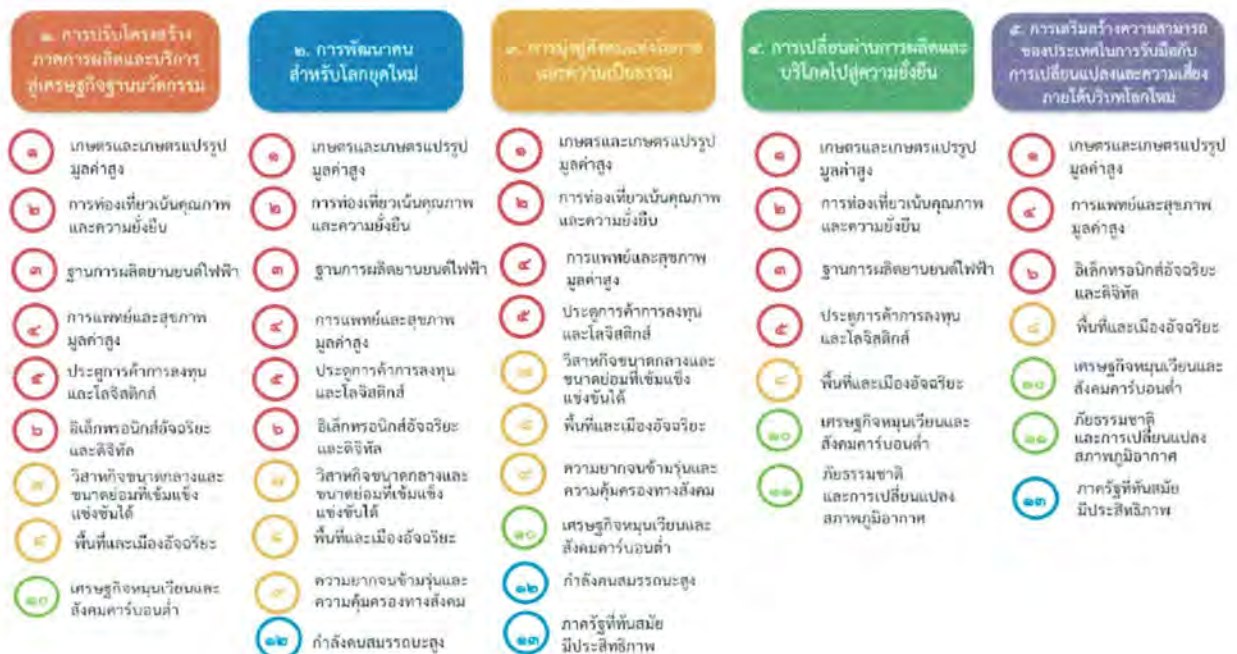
๑. การปรับโครงสร้างภาคการผลิตและบริการสู่เศรษฐกิจฐานนวัตกรรม

๑ เกษตรและเกษตรแปรรูปมูลค่าสูง
๒ การท่องเที่ยวเน้นคุณภาพและความยั่งยืน
๓ ฐานการผลิตยานยนต์ไฟฟ้า
๔ การแพทย์และสุขภาพมูลค่าสูง
๕ ประตูการค้าการลงทุนและโลจิสติกส์
๖ อิเล็กทรอนิกส์อัจฉริยะและดิจิทัล
๗ วิสาหกิจขนาดกลางและขนาดย่อมที่เข้มแข็งแข่งขันได้
๘ พื้นที่และเมืองอัจฉริยะ
๑๐ เศรษฐกิจหมุนเวียนและสังคมคาร์บอนต่ำ

๒. การพัฒนาคนสำหรับโลกยุคใหม่

๑ เกษตรและเกษตรแปรรูปมูลค่าสูง
๒ การท่องเที่ยวเน้นคุณภาพและความยั่งยืน
๓ ฐานการผลิตยานยนต์ไฟฟ้า
๔ การแพทย์และสุขภาพมูลค่าสูง
๕ ประตูการค้าการลงทุนและโลจิสติกส์
๖ อิเล็กทรอนิกส์อัจฉริยะและดิจิทัล
๗ วิสาหกิจขนาดกลางและขนาดย่อมที่เข้มแข็งแข่งขันได้
๘ พื้นที่และเมืองอัจฉริยะ
๙ ความยากจนข้ามรุ่นและความคุ้มครองทางสังคม
๑๒ กำลังคนสมรรถนะสูง

๓. การมุ่งสู่สังคมแห่งโอกาสและความเป็นธรรม

๑ เกษตรและเกษตรแปรรูปมูลค่าสูง
๒ การท่องเที่ยวเน้นคุณภาพและความยั่งยืน
๔ การแพทย์และสุขภาพมูลค่าสูง
๕ ประตูการค้าการลงทุนและโลจิสติกส์
๗ วิสาหกิจขนาดกลางและขนาดย่อมที่เข้มแข็งแข่งขันได้
๘ พื้นที่และเมืองอัจฉริยะ
๙ ความยากจนข้ามรุ่นและความคุ้มครองทางสังคม
๑๐ เศรษฐกิจหมุนเวียนและสังคมคาร์บอนต่ำ
๑๒ กำลังคนสมรรถนะสูง
๑๓ ภาครัฐที่ทันสมัยมีประสิทธิภาพ

๔. การเปลี่ยนผ่านการผลิตและบริโภคไปสู่ความยั่งยืน

๑ เกษตรและเกษตรแปรรูปมูลค่าสูง
๒ การท่องเที่ยวเน้นคุณภาพและความยั่งยืน
๓ ฐานการผลิตยานยนต์ไฟฟ้า
๕ ประตูการค้าการลงทุนและโลจิสติกส์
๘ พื้นที่และเมืองอัจฉริยะ
๑๐ เศรษฐกิจหมุนเวียนและสังคมคาร์บอนต่ำ
๑๑ ภัยธรรมชาติและการเปลี่ยนแปลงสภาพภูมิอากาศ

๕. การเสริมสร้างความสามารถของประเทศในการรับมือกับการเปลี่ยนแปลงและความเสี่ยงภายใต้บริบทโลกใหม่

๑ เกษตรและเกษตรแปรรูปมูลค่าสูง
๔ การแพทย์และสุขภาพมูลค่าสูง
๖ อิเล็กทรอนิกส์อัจฉริยะและดิจิทัล
๘ พื้นที่และเมืองอัจฉริยะ
๑๐ เศรษฐกิจหมุนเวียนและสังคมคาร์บอนต่ำ
๑๑ ภัยธรรมชาติและการเปลี่ยนแปลงสภาพภูมิอากาศ
๑๓ ภาครัฐที่ทันสมัยมีประสิทธิภาพ